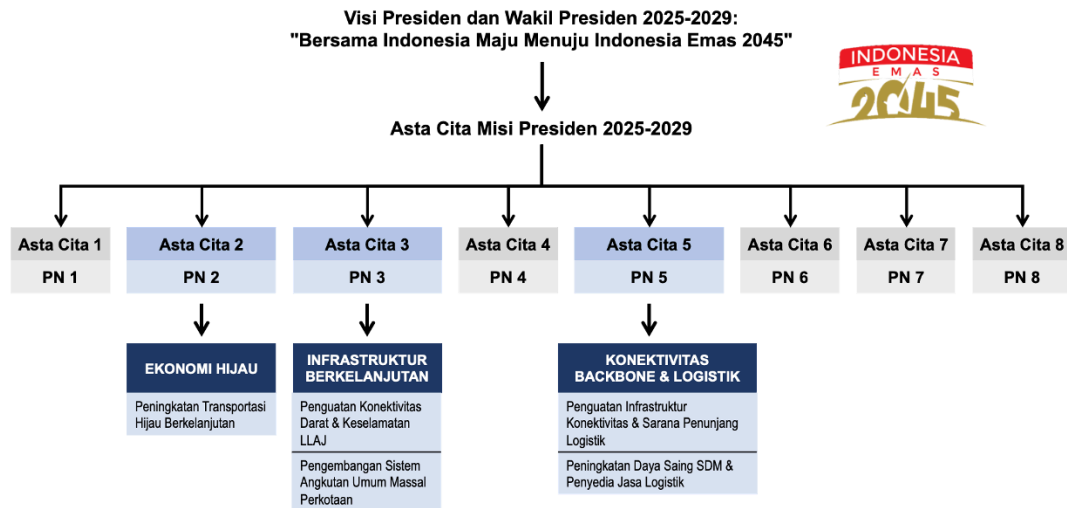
Visi Presiden dan Wakil Presiden 2025-2029:
"Bersama Indonesia Maju Menuju Indonesia Emas 2045"

INDONESIA EMAS 2045

Asta Cita Misi Presiden 2025-2029

| Asta Cita 1 | Asta Cita 2 | Asta Cita 3 | Asta Cita 4 | Asta Cita 5 | Asta Cita 6 | Asta Cita 7 | Asta Cita 8 |
|---|---|---|---|---|---|---|---|
| PN 1 | PN 2 | PN 3 | PN 4 | PN 5 | PN 6 | PN 7 | PN 8 |

EKONOMI HIJAU

Peningkatan Transportasi Hijau Berkelanjutan

INFRASTRUKTUR BERKELANJUTAN

Penguatan Konektivitas Darat & Keselamatan LLAJ

Pengembangan Sistem Angkutan Umum Massal Perkotaan

KONEKTIVITAS BACKBONE & LOGISTIK

Penguatan Infrastruktur Konektivitas & Sarana Penunjang Logistik

Peningkatan Daya Saing SDM & Penyedia Jasa Logistik